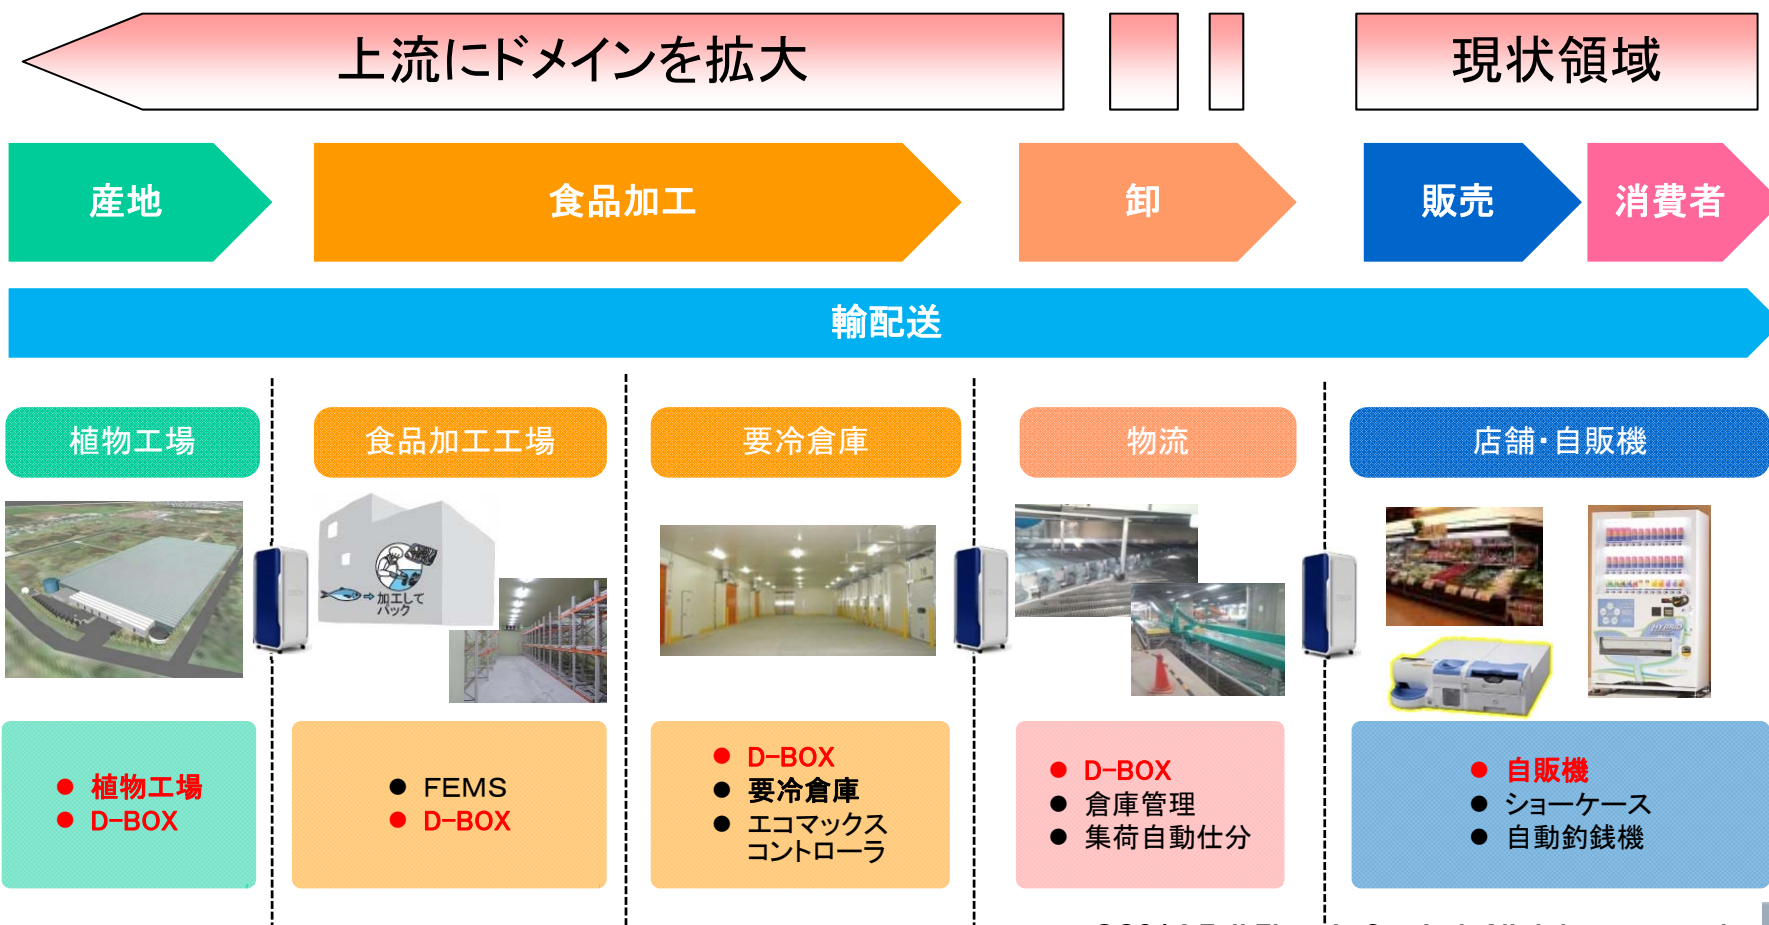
上流にドメインを拡大

現状領域

産地

食品加工

卸

販売

消費者

輸配送

植物工場

食品加工工場

要冷倉庫

物流

店舗･自販機

加工して
パック

● 植物工場
● D-BOX

● FEMS
● D-BOX

● D-BOX
● 要冷倉庫
● エコマックス
コントローラ

● D-BOX
● 倉庫管理
● 集荷自動仕分

● 自販機
● ショーケース
● 自動釣銭機

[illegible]